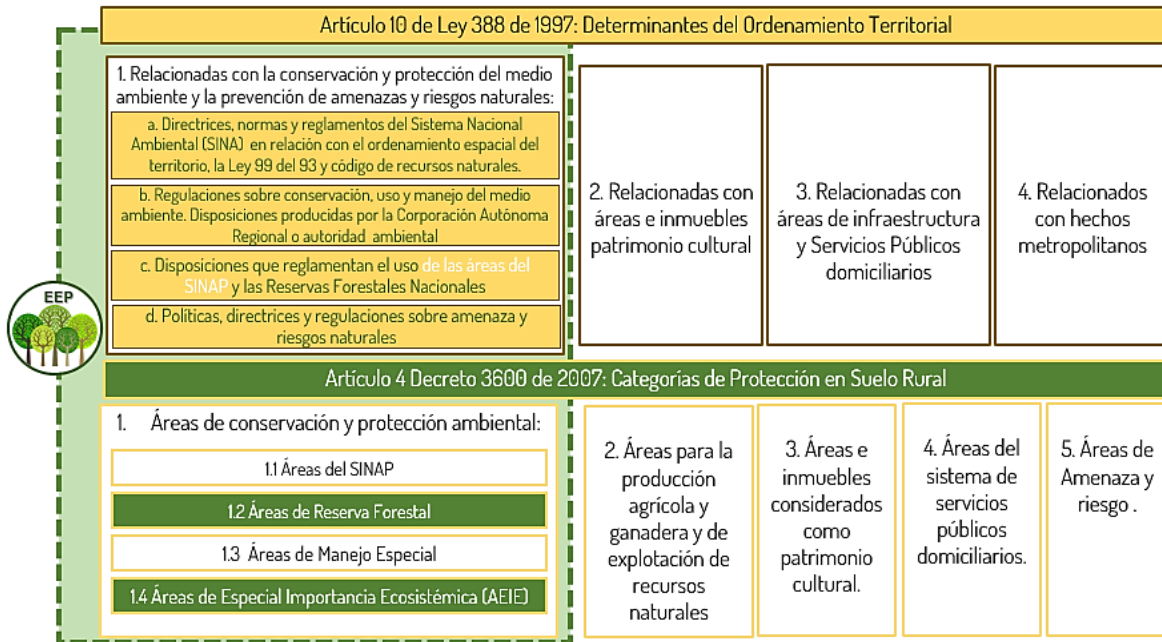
Artículo 10 de Ley 388 de 1997: Determinantes del Ordenamiento Territorial

1. Relacionadas con la conservación y protección del medio ambiente y la prevención de amenazas y riesgos naturales:

a. Directrices, normas y reglamentos del Sistema Nacional Ambiental (SINA) en relación con el ordenamiento espacial del territorio, la Ley 99 del 93 y código de recursos naturales.

b. Regulaciones sobre conservación, uso y manejo del medio ambiente. Disposiciones producidas por la Corporación Autónoma Regional o autoridad ambiental

c. Disposiciones que reglamentan el uso de las áreas del SINAP y las Reservas Forestales Nacionales

d. Políticas, directrices y regulaciones sobre amenaza y riesgos naturales

2. Relacionadas con áreas e inmuebles patrimonio cultural

3. Relacionadas con áreas de infraestructura y Servicios Públicos domiciliarios

4. Relacionados con hechos metropolitanos

EEP

Artículo 4 Decreto 3600 de 2007: Categorías de Protección en Suelo Rural

1. Áreas de conservación y protección ambiental:

1.1 Áreas del SINAP

1.2 Áreas de Reserva Forestal

1.3 Áreas de Manejo Especial

1.4 Áreas de Especial Importancia Ecosistémica (AEIE)

2. Áreas para la producción agrícola y ganadera y de explotación de recursos naturales

3. Áreas e inmuebles considerados como patrimonio cultural.

4. Áreas del sistema de servicios públicos domiciliarios.

5. Áreas de Amenaza y riesgo .